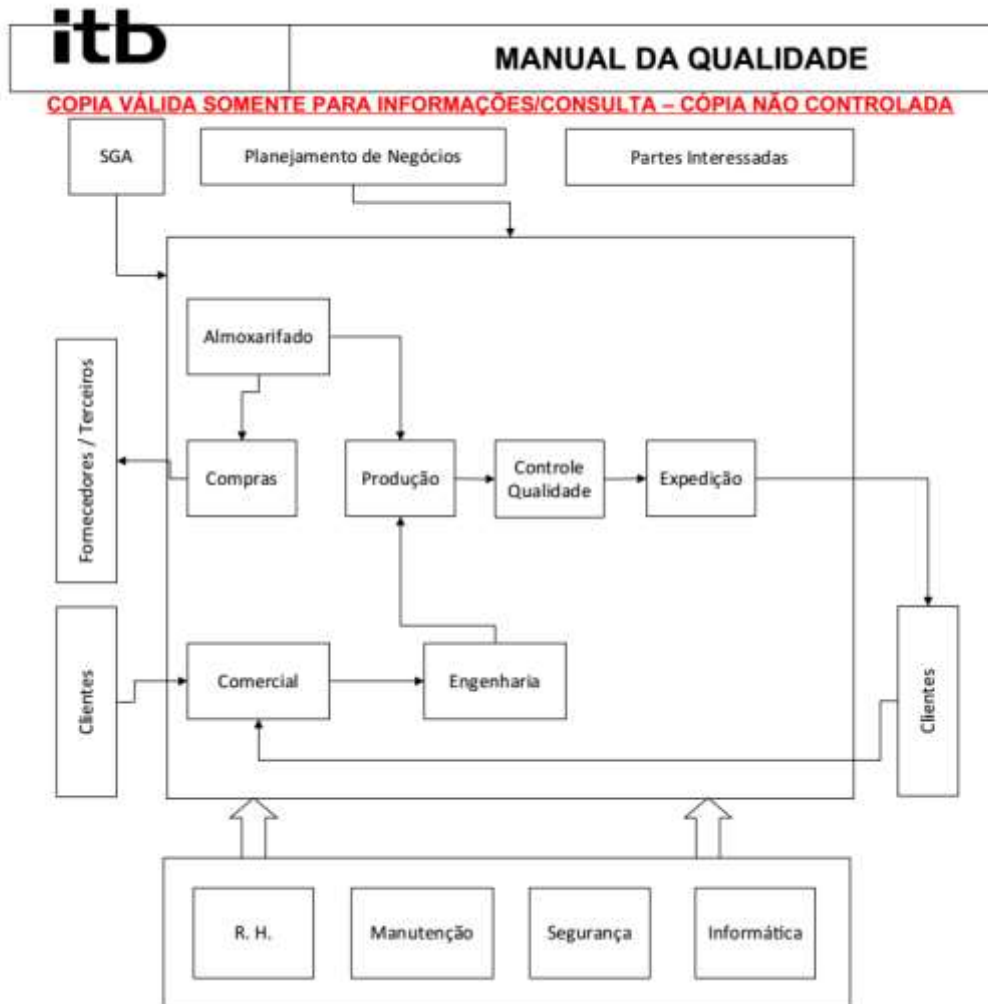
itb

MANUAL DA QUALIDADE

COPIA VÁLIDA SOMENTE PARA INFORMAÇÕES/CONSULTA – CÓPIA NÃO CONTROLADA

SGA

Planejamento de Negócios

Partes Interessadas

Almoxarifado

Fornecedores / Terceiros

Compras

Produção

Controle Qualidade

Expedição

Clientes

Comercial

Engenharia

Clientes

R. H.

Manutenção

Segurança

Informática